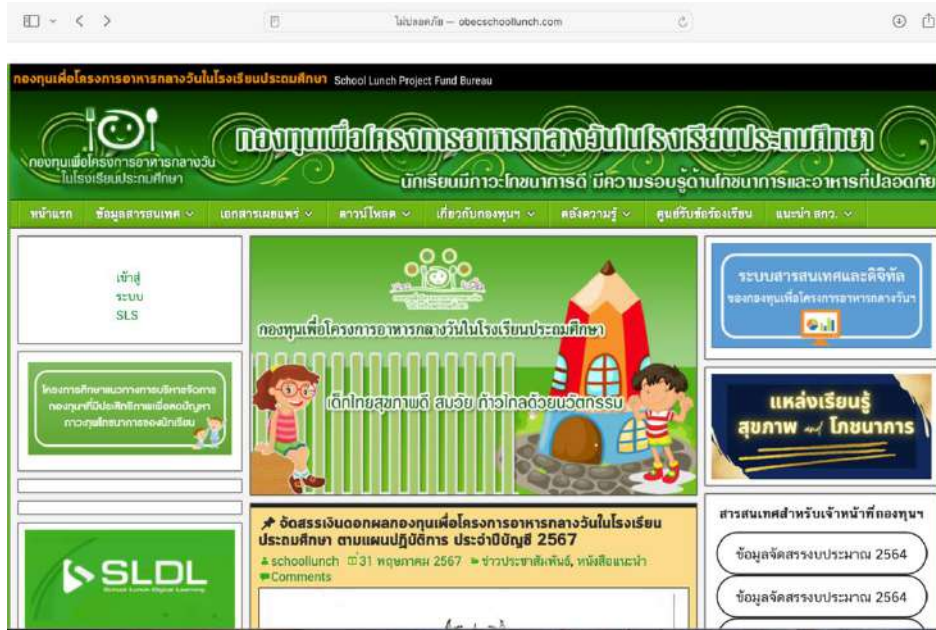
ไม่ปลอดภัย — obecschoollunch.com

กองทุนเพื่อโครงการอาหารกลางวันในโรงเรียนประถมศึกษา School Lunch Project Fund Bureau

กองทุนเพื่อโครงการอาหารกลางวันในโรงเรียนประถมศึกษา

กองทุนเพื่อโครงการอาหารกลางวันในโรงเรียนประถมศึกษา

นักเรียนมีภาวะโภชนาการดี มีความรอบรู้ด้านโภชนาการและอาหารที่ปลอดภัย

หน้าแรก ข้อมูลสารสนเทศ เอกสารเผยแพร่ ดาวน์โหลด เกี่ยวกับกองทุนฯ คลังความรู้ ศูนย์รับข้อร้องเรียน แนะนำ สกว.

เข้าสู่ ระบบ SLS

โครงการศึกษาแนวทางการบริหารจัดการกองทุนฯที่มีประสิทธิภาพเพื่อลดปัญหาภาวะทุพโภชนาการของนักเรียน

SLDL
School Lunch Digital Learning

กองทุนเพื่อโครงการอาหารกลางวันในโรงเรียนประถมศึกษา

เด็กไทยสุขภาพดี สมวัย ก้าวไกลด้วยนวัตกรรม

จัดสรรเงินดอกผลกองทุนเพื่อโครงการอาหารกลางวันในโรงเรียนประถมศึกษา ตามแผนปฏิบัติการ ประจำปีบัญชี 2567

schoollunch 31 พฤษภาคม 2567 ข่าวประชาสัมพันธ์, หนังสือแนะนำ Comments

ระบบสารสนเทศและดิจิทัล ของกองทุนเพื่อโครงการอาหารกลางวันฯ

แหล่งเรียนรู้ สุขภาพ and โภชนาการ

สารสนเทศสำหรับเจ้าหน้าที่กองทุนฯ

ข้อมูลจัดสรรงบประมาณ 2564

ข้อมูลจัดสรรงบประมาณ 2564